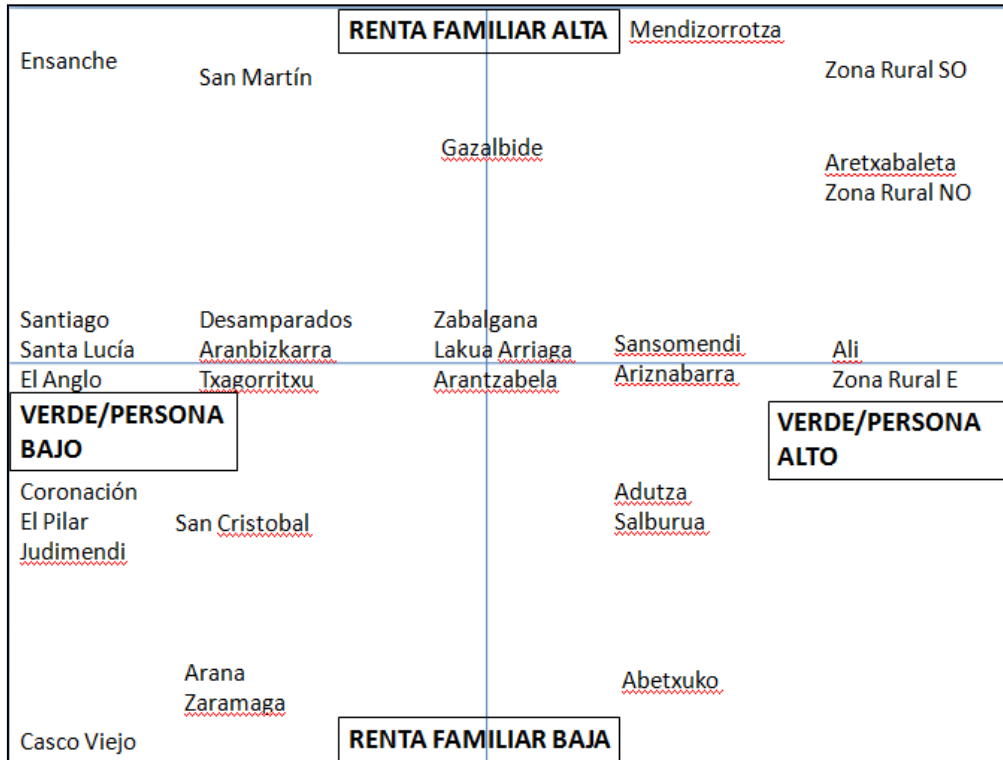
RENTA FAMILIAR ALTA

Mendizorrotza

Ensanche

San Martín

Zona Rural SO

Gazalbide

Aretxabaleta
Zona Rural NO

Santiago
Santa Lucía
El Anglo

Desamparados
Aranbizkarra
Txagorritxu

Zabalgana
Lakua Arriaga
Arantzabela

Sansomendi
Ariznabarra

Ali
Zona Rural E

VERDE/PERSONA BAJO

VERDE/PERSONA ALTO

Coronación
El Pilar
Judimendi

San Cristobal

Adutza
Salburua

Arana
Zaramaga

Abetxuko

Casco Viejo

RENTA FAMILIAR BAJA